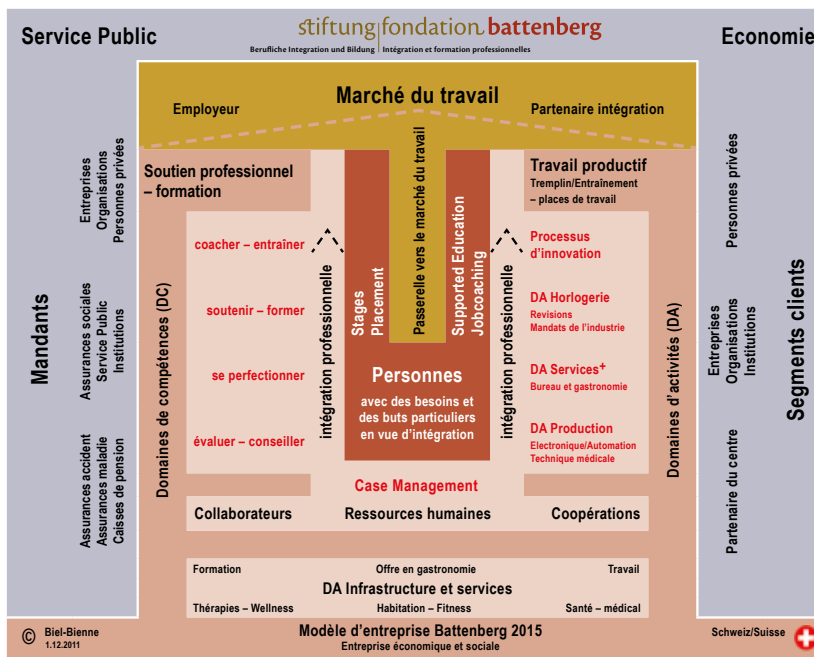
Service Public

stiftung fondation battenberg
Berufliche Integration und Bildung | Intégration et formation professionnelles

Economie

Marché du travail

Employeur

Partenaire intégration

Entreprises
Organisations
Personnes privées

Assurances sociales
Service Public
Institutions

Mandants

Assurances accident
Assurances maladie
Caisses de pension

Soutien professionnel – formation

Domaines de compétences (DC)

coacher – entraîner

soutenir – former

se perfectionner

évaluer – conseiller

intégration professionnelle

Stages
Placement

Passerelle vers le marché du travail

Supported Education
Jobcoaching

intégration professionnelle

Personnes

avec des besoins et des buts particuliers en vue d'intégration

Case Management

Travail productif
Tremplin/Entraînement – places de travail

Processus d'innovation

DA Horlogerie
Revisions
Mandats de l'industrie

DA Services+
Bureau et gastronomie

DA Production
Electronique/Automation
Technique médicale

Domaines d'activités (DA)

Personnes privées

Entreprises
Organisations
Institutions

Segments clients

Partenaire du centre

Collaborateurs

Ressources humaines

Coopérations

Formation

Offre en gastronomie

Travail

DA Infrastructure et services

Thérapies – Wellness

Habitation – Fitness

Santé – médical

© Biel-Bienne
1.12.2011

Modèle d'entreprise Battenberg 2015
Entreprise économique et sociale

Schweiz/Suisse